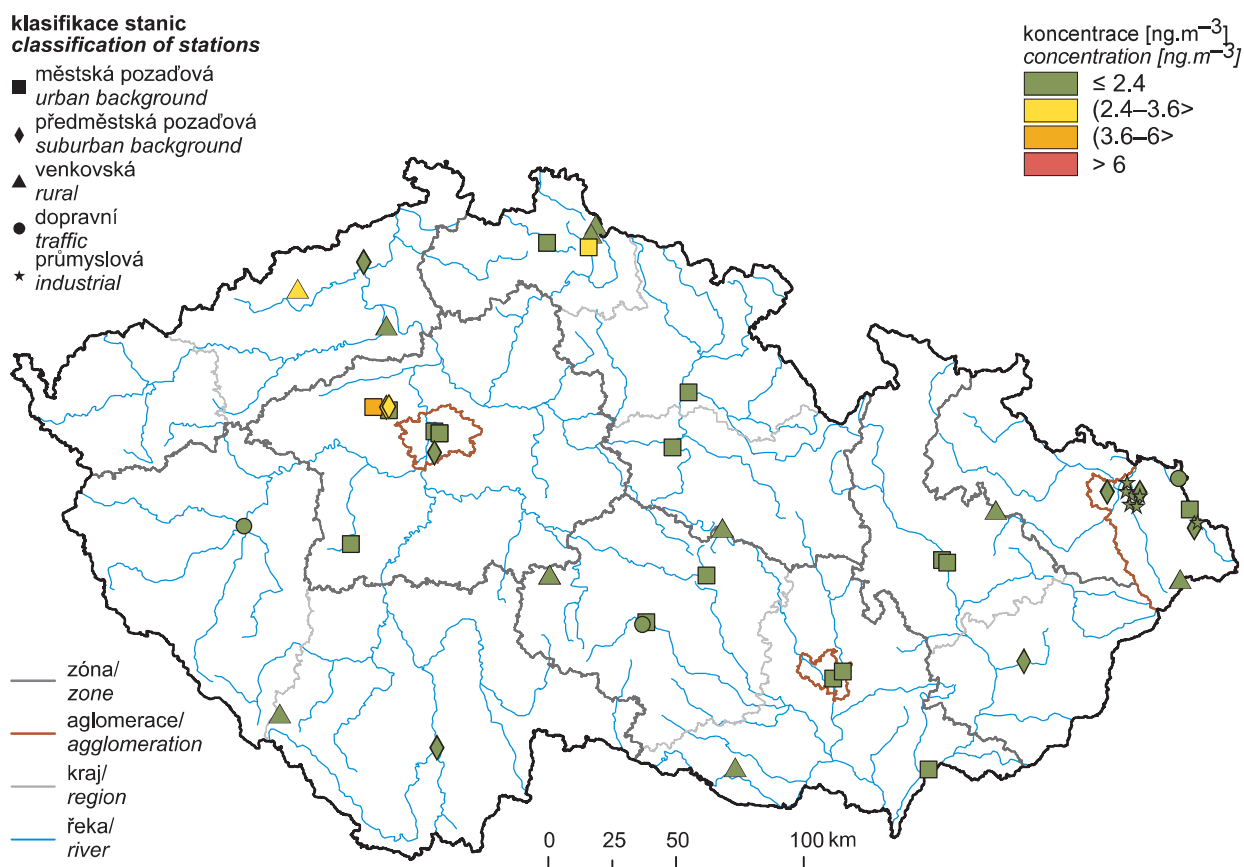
klasifikace stanic
*classification of stations*
městská pozaďová
*urban background*
předměstská pozaďová
*suburban background*
venkovská
*rural*
dopravní
*traffic*
průmyslová
*industrial*

koncentrace [ng.m$^{-3}$]
*concentration [ng.m$^{-3}$]*
≤ 2.4
(2.4–3.6>
(3.6–6>
> 6

zóna/
*zone*
aglomerace/
*agglomeration*
kraj/
*region*
řeka/
*river*

0 25 50 100 km